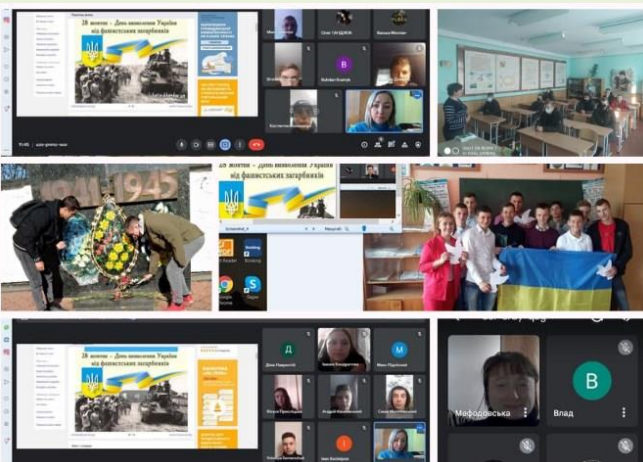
28 жовтня – День визволення України від фашистських загарбників

1941-1945

28 жовтня – День визволення України від фашистських загарбників

28 жовтня – День визволення України від фашистських загарбників

Мафодовська

Влад